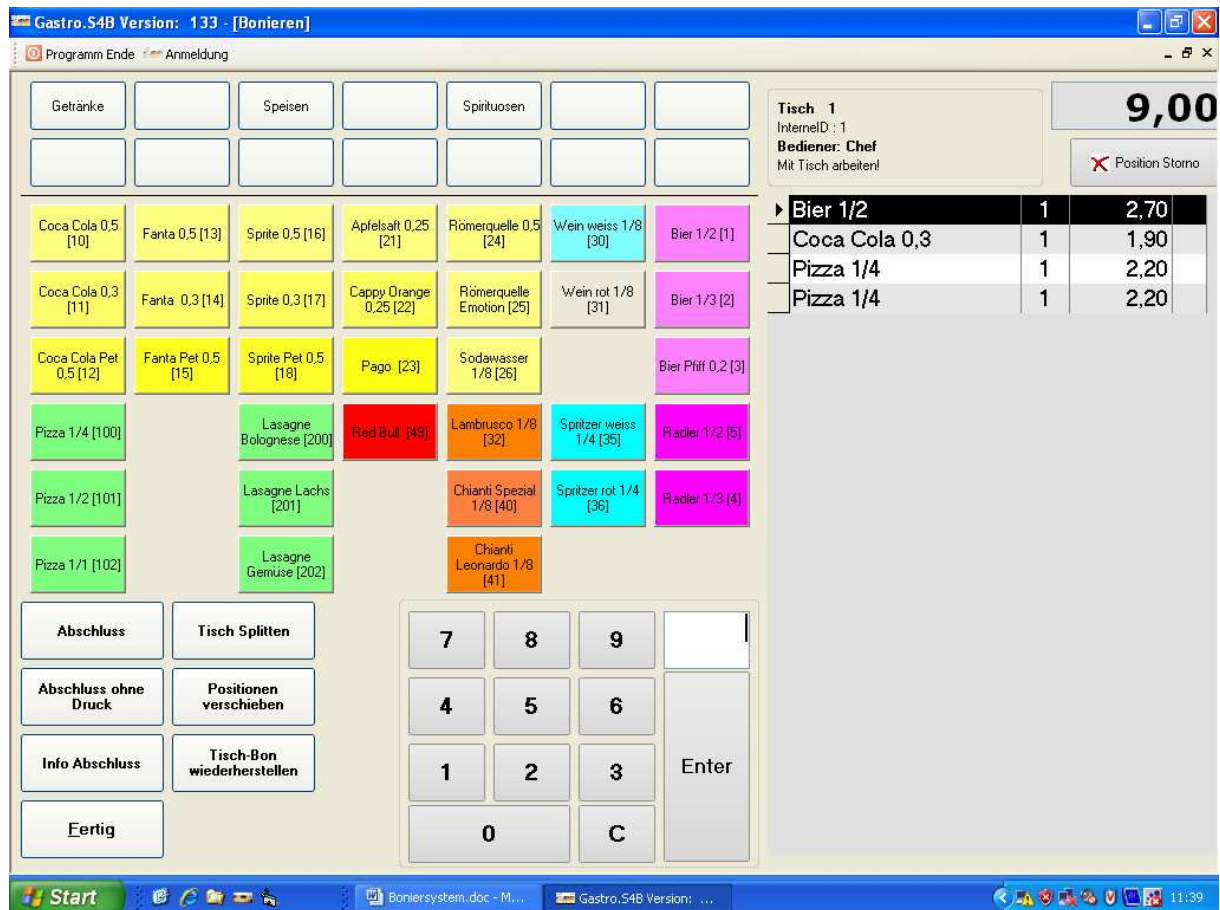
Gastro.S4B Version: 133 - [Bonieren]

Programm Ende Anmeldung

Getränke
Speisen
Spirituosen

Tisch 1
InternelD : 1
Bediener: Chef
Mit Tisch arbeiten!

9,00

Position Storno

Coca Cola 0,5 [10]
Fanta 0,5 [13]
Sprite 0,5 [16]
Apfelsaft 0,25 [21]
Römerquelle 0,5 [24]
Wein weiss 1/8 [30]
Bier 1/2 [1]
Coca Cola 0,3 [11]
Fanta 0,3 [14]
Sprite 0,3 [17]
Cappy Orange 0,25 [22]
Römerquelle Emotion [25]
Wein rot 1/8 [31]
Bier 1/3 [2]
Coca Cola Pet 0,5 [12]
Fanta Pet 0,5 [15]
Sprite Pet 0,5 [18]
Pago [23]
Sodawasser 1/8 [26]
Bier Pfiff 0,2 [3]
Pizza 1/4 [100]
Lasagne Bolognese [200]
Red Bull [49]
Lambrusco 1/8 [32]
Spritzer weiss 1/4 [35]
Radler 1/2 [5]
Pizza 1/2 [101]
Lasagne Lachs [201]
Chianti Spezial 1/8 [40]
Spritzer rot 1/4 [36]
Radler 1/3 [4]
Pizza 1/1 [102]
Lasagne Gemüse [202]
Chianti Leonardo 1/8 [41]

| Bier 1/2 | 1 | 2,70 |
|---|---|---|
| Coca Cola 0,3 | 1 | 1,90 |
| Pizza 1/4 | 1 | 2,20 |
| Pizza 1/4 | 1 | 2,20 |

Abschluss
Tisch Splitten
Abschluss ohne Druck
Positionen verschieben
Info Abschluss
Tisch-Bon wiederherstellen
Fertig

7 8 9
4 5 6
1 2 3
0 C
Enter

Start
Boniersystem.doc - M...
Gastro.S4B Version: ...
11:39